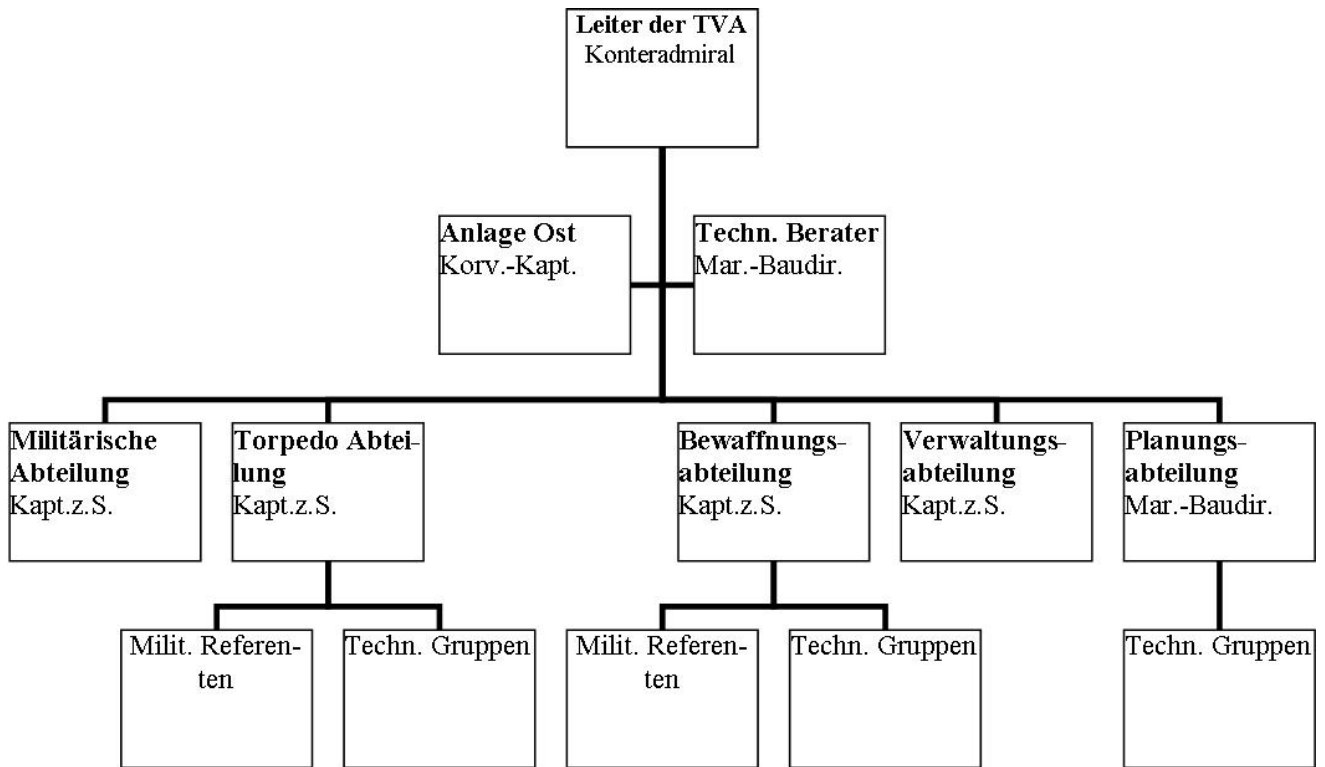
Leiter der TVA
Konteradmiral

Anlage Ost
Korv.-Kapt.

Techn. Berater
Mar.-Baudir.

Militärische Abteilung
Kapt.z.S.

Torpedo Abteilung
Kapt.z.S.

Bewaffnungsabteilung
Kapt.z.S.

Verwaltungsabteilung
Kapt.z.S.

Planungsabteilung
Mar.-Baudir.

Milit. Referenten

Techn. Gruppen

Milit. Referenten

Techn. Gruppen

Techn. Gruppen